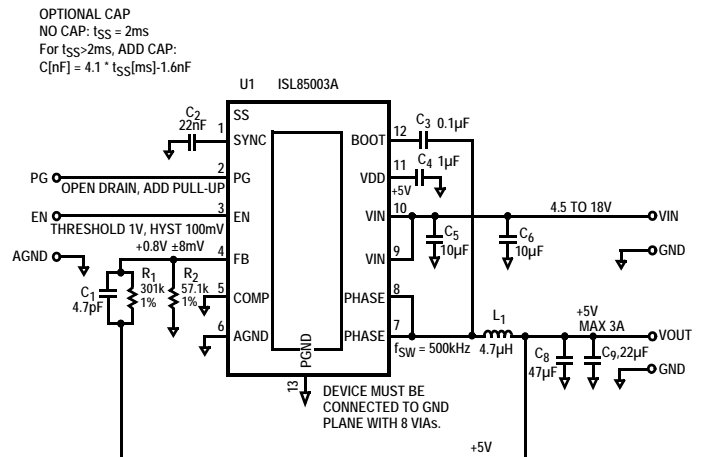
OPTIONAL CAP
NO CAP: $t_{SS}$ = 2ms
For $t_{SS}$>2ms, ADD CAP:
C[nF] = 4.1 * $t_{SS}$[ms]-1.6nF

U1 ISL85003A

$C_2$ 22nF

SS
1 SYNC
2 PG
3 EN
4 FB
5 COMP
6 AGND

BOOT 12
VDD 11
VIN 10
VIN 9
PHASE 8
PHASE 7
PGND

$C_3$ 0.1µF
$C_4$ 1µF
+5V
$C_5$ 10µF
$C_6$ 10µF
4.5 TO 18V
VIN
GND

PG
OPEN DRAIN, ADD PULL-UP
EN
THRESHOLD 1V, HYST 100mV
+0.8V ±8mV
AGND
$C_1$ 4.7pF
$R_1$ 301k 1%
$R_2$ 57.1k 1%

$L_1$ 4.7µH
$f_{SW}$ = 500kHz
+5V
MAX 3A
VOUT
$C_8$ 47µF
$C_9$,22µF
GND

13
DEVICE MUST BE CONNECTED TO GND PLANE WITH 8 VIAs.

+5V